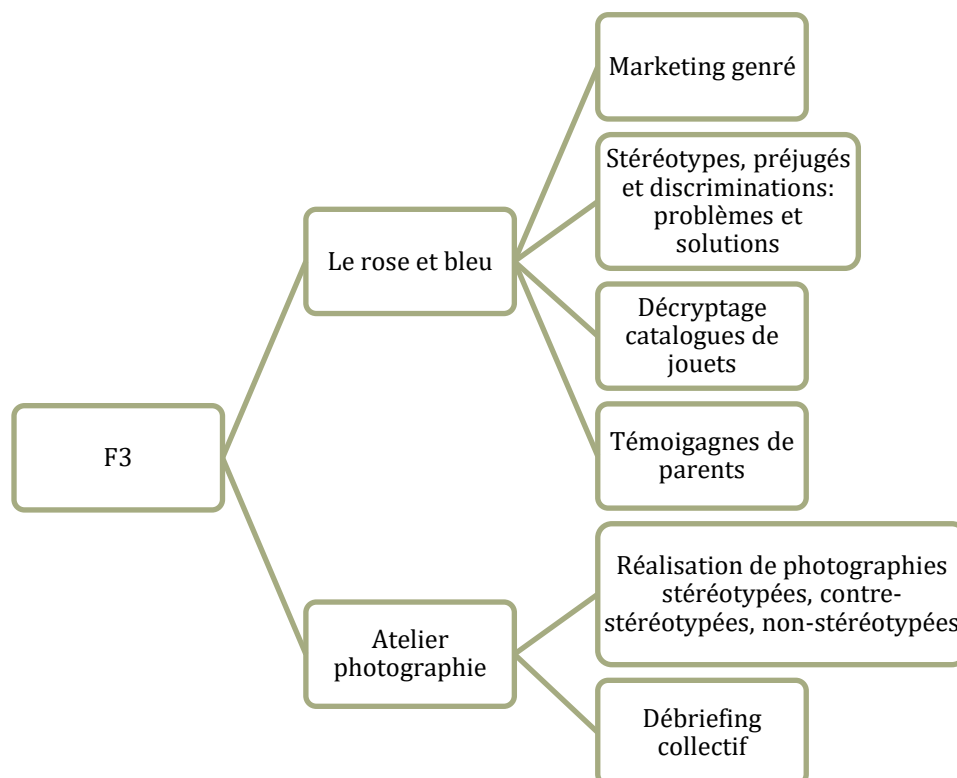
F3

Le rose et bleu

Marketing genré

Stéréotypes, préjugés et discriminations: problèmes et solutions

Décryptage catalogues de jouets

Témoigagnes de parents

Atelier photographie

Réalisation de photographies stéréotypées, contre-stéréotypées, non-stéréotypées

Débriefing collectif